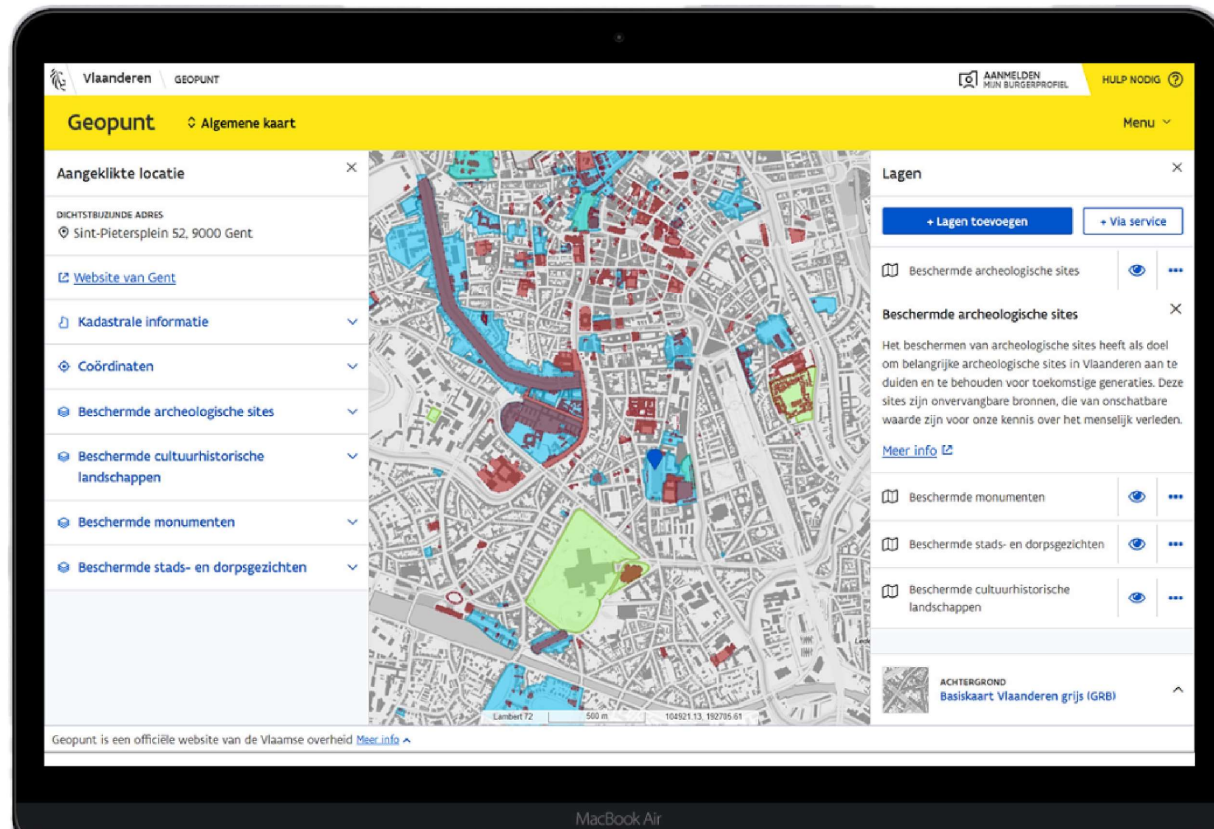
Vlaanderen GEOPUNT

AANMELDEN MIN BURGERPROFIEL

HULP NODIG ?

Geopunt

Algemene kaart

Menu

Aangeklikte locatie

DICHTSTBIJZIJNDE ADRES
Sint-Pietersplein 52, 9000 Gent

Website van Gent

Kadastrale informatie

Coördinaten

Beschermde archeologische sites

Beschermde cultuurhistorische landschappen

Beschermde monumenten

Beschermde stads- en dorpsgezichten

Lambert 72 500 m 104921.13, 192705.61

Lagen

+ Lagen toevoegen

+ Via service

Beschermde archeologische sites

Beschermde archeologische sites

Het beschermen van archeologische sites heeft als doel om belangrijke archeologische sites in Vlaanderen aan te duiden en te behouden voor toekomstige generaties. Deze sites zijn onvervangbare bronnen, die van onschatbare waarde zijn voor onze kennis over het menselijk verleden.

Meer info

Beschermde monumenten

Beschermde stads- en dorpsgezichten

Beschermde cultuurhistorische landschappen

ACHTERGROND
Basiskaart Vlaanderen grijs (GRB)

Geopunt is een officiële website van de Vlaamse overheid Meer info

MacBook Air